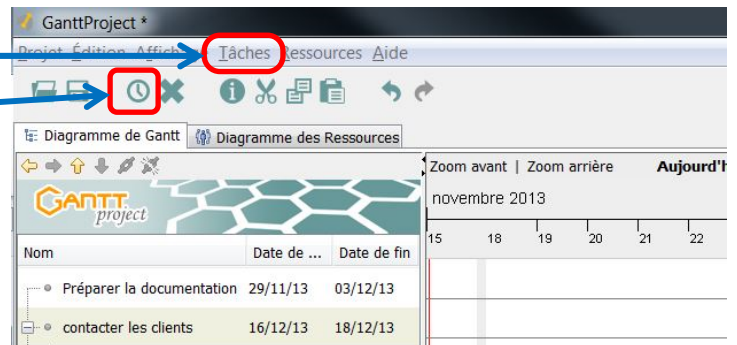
GanttProject *

Projet Édition Affich Tâches Ressources Aide

Diagramme de Gantt | Diagramme des Ressources

GANTT project

Zoom avant | Zoom arrière Aujourd'h

novembre 2013

15 18 19 20 21 22

| Nom | Date de ... | Date de fin |
|---|---|---|
| Préparer la documentation | 29/11/13 | 03/12/13 |
| contacter les clients | 16/12/13 | 18/12/13 |